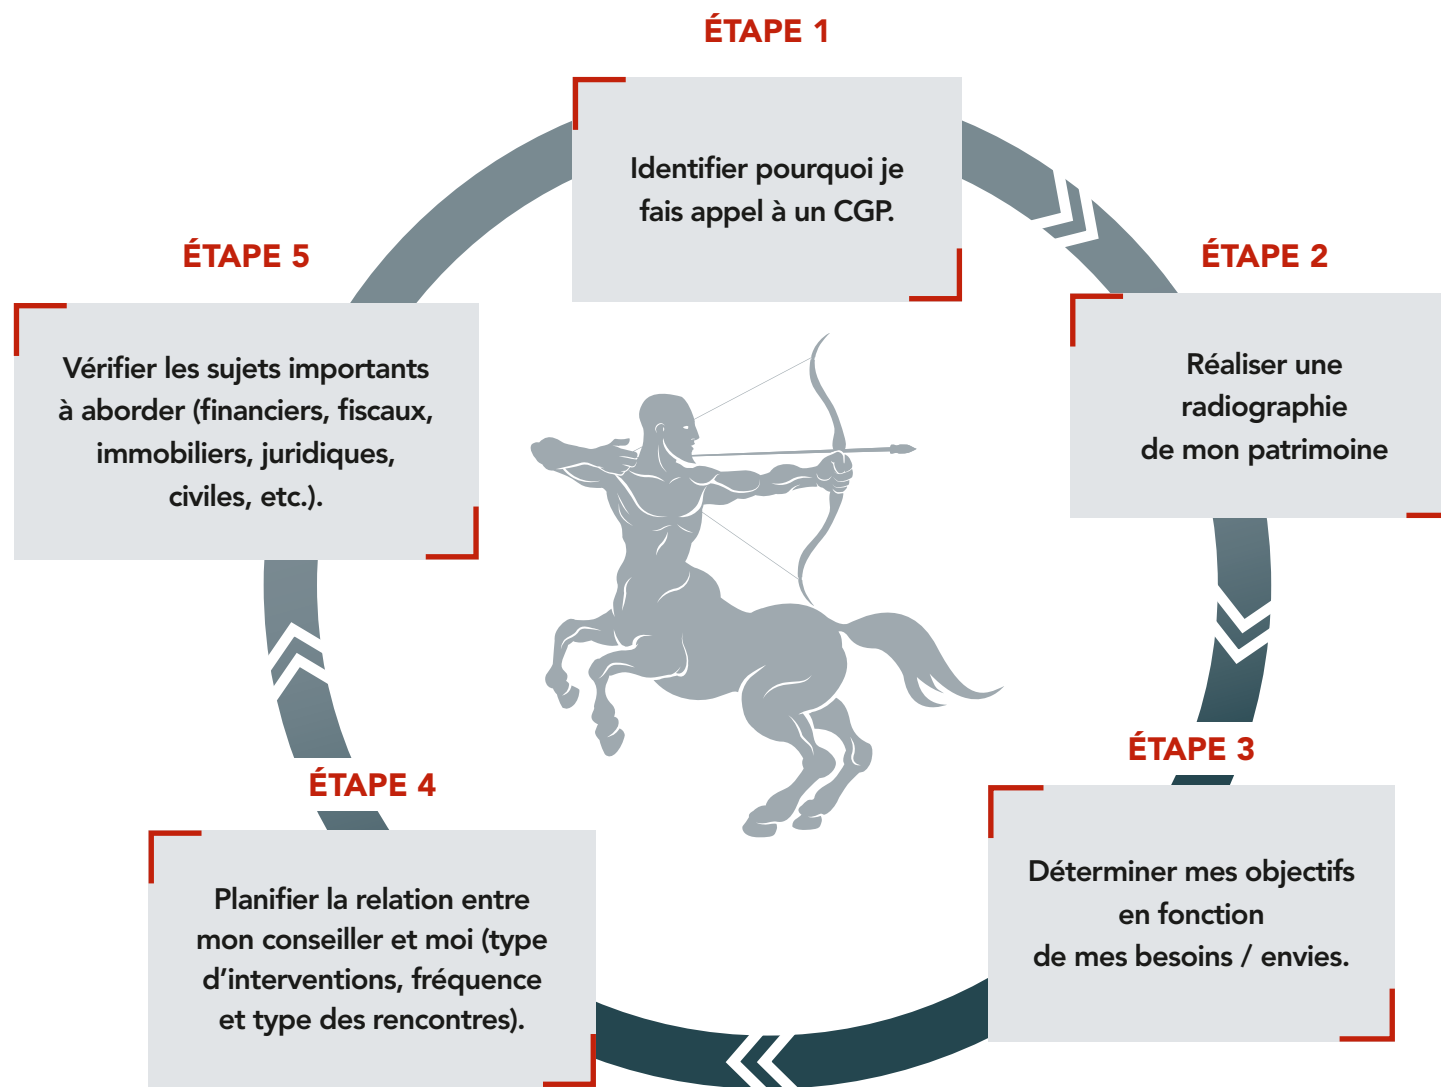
ÉTAPE 1

Identifier pourquoi je fais appel à un CGP.

ÉTAPE 2

Réaliser une radiographie de mon patrimoine

ÉTAPE 3

Déterminer mes objectifs en fonction de mes besoins / envies.

ÉTAPE 4

Planifier la relation entre mon conseiller et moi (type d'interventions, fréquence et type des rencontres).

ÉTAPE 5

Vérifier les sujets importants à aborder (financiers, fiscaux, immobiliers, juridiques, civiles, etc.).